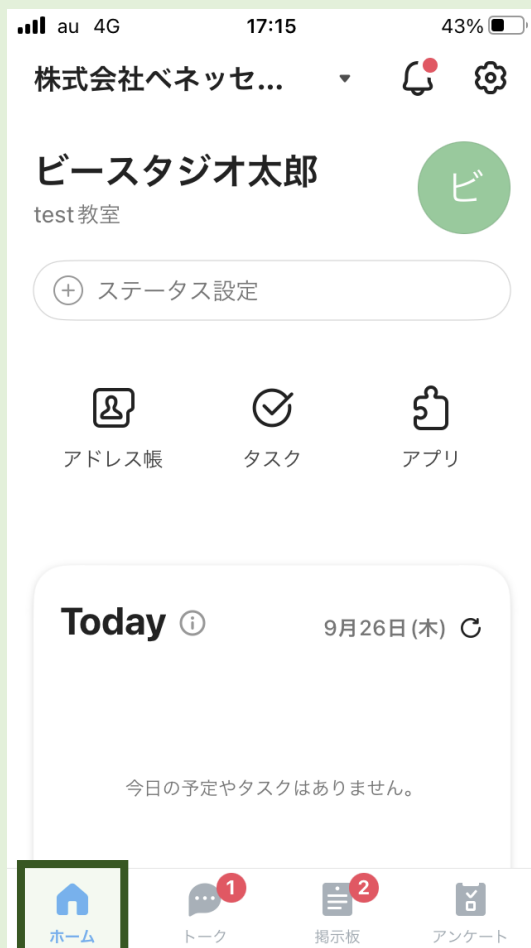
au 4G 17:15 43%

株式会社ベネッセ...

ビースタジオ太郎

test 教室

ビ

ステータス設定

アドレス帳

タスク

アプリ

Today

9月26日 (木)

今日の予定やタスクはありません。

ホーム

1

トーク

2

掲示板

アンケート